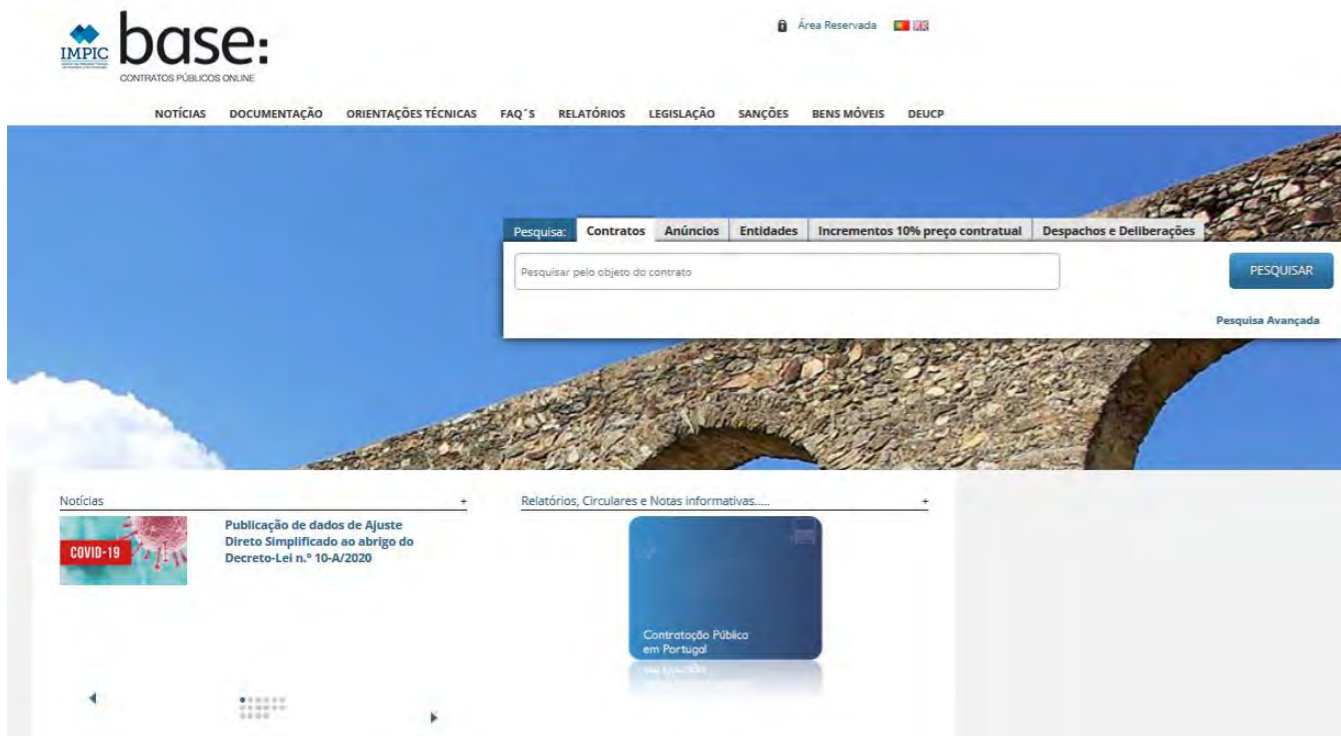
IMPIC base:
CONTRATOS PÚBLICOS ONLINE

Área Reservada

NOTÍCIAS DOCUMENTAÇÃO ORIENTAÇÕES TÉCNICAS FAQ´S RELATÓRIOS LEGISLAÇÃO SANÇÕES BENS MÓVEIS DEUCP

Pesquisa: Contratos Anúncios Entidades Incrementos 10% preço contratual Despachos e Deliberações

Pesquisar pelo objeto do contrato

PESQUISAR

Pesquisa Avançada

Notícias +

COVID-19

Publicação de dados de Ajuste Direto Simplificado ao abrigo do Decreto-Lei n.º 10-A/2020

Relatórios, Circulares e Notas informativas..... +

Contratação Pública em Portugal